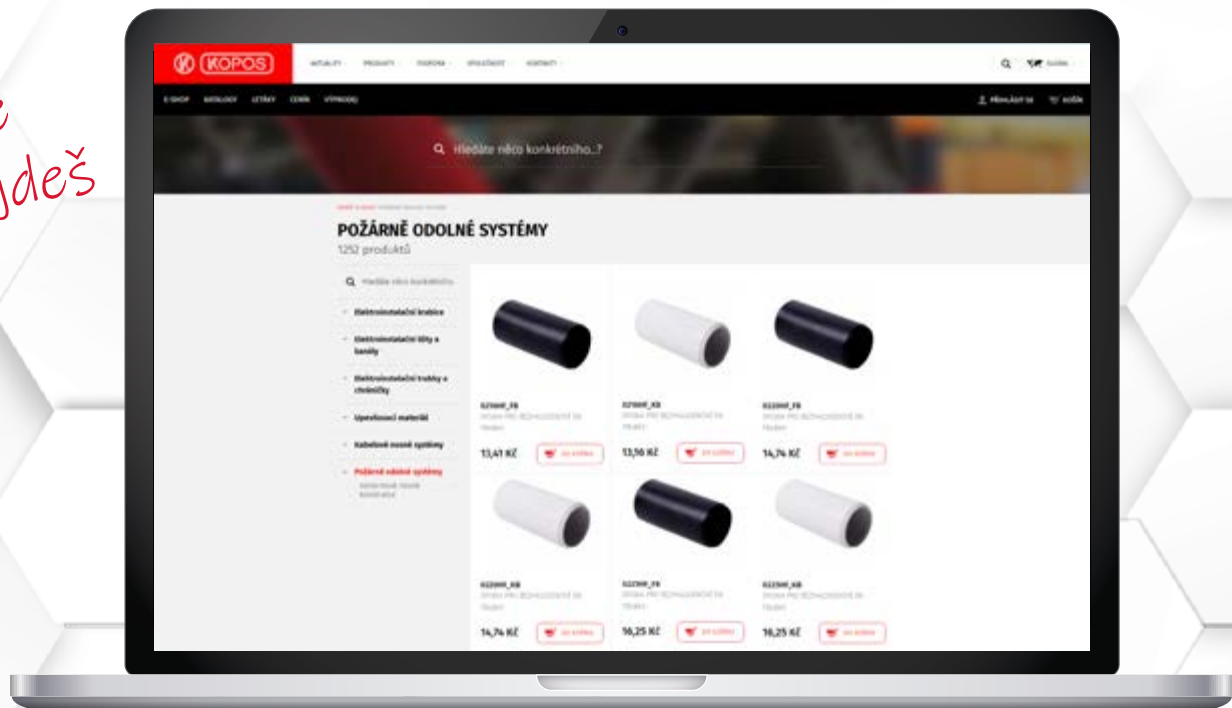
e
jdeš

KOPOS

AKTUALITY PRODUKTY PODPORA SPOLEČNOST KONTAKTY

E-SHOP KATALOGY LETÁKY CENÍK VÝPRODEJ

PŘIHLÁSIT SE KOŠÍK

Hledáte něco konkrétního...?

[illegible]

POŽÁRNĚ ODOLNÉ SYSTÉMY
1252 produktů

Hledáte něco konkrétního

Elektroinstalační krabice

Elektroinstalační lišty a kanály

Elektroinstalační trubky a chráničky

Upevňovací materiál

Kabelové nosné systémy

Požárně odolné systémy

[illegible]

0216HF_FB
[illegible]
13,41 Kč
DO KOŠÍKU

0216HF_KB
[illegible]
13,56 Kč
DO KOŠÍKU

0220HF_FB
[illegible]
14,74 Kč
DO KOŠÍKU

0220HF_KB
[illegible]
14,74 Kč
DO KOŠÍKU

0225HF_FB
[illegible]
16,25 Kč
DO KOŠÍKU

0225HF_KB
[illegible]
16,25 Kč
DO KOŠÍKU